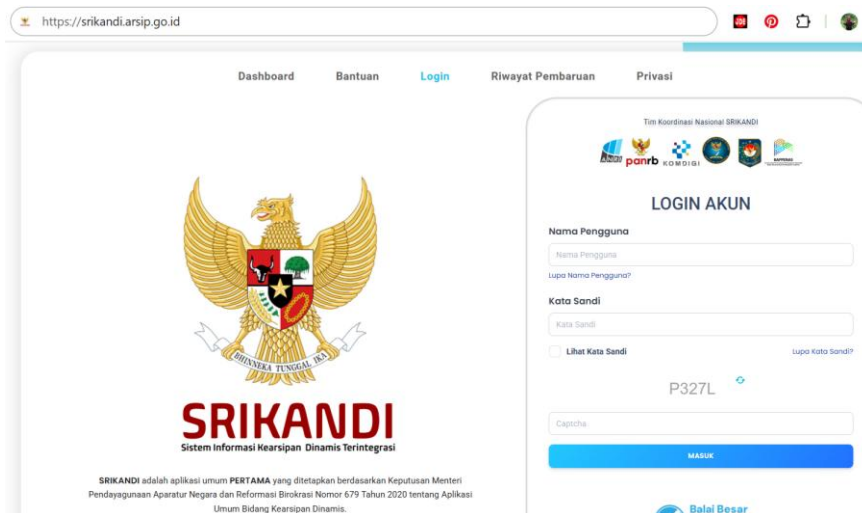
https://srikandi.arsip.go.id

Dashboard Bantuan Login Riwayat Pembaruan Privasi

BHINNEKA TUNGGAL IKA

SRIKANDI
Sistem Informasi Kearsipan Dinamis Terintegrasi

SRIKANDI adalah aplikasi umum PERTAMA yang ditetapkan berdasarkan Keputusan Menteri Pendayagunaan Aparatur Negara dan Reformasi Birokrasi Nomor 679 Tahun 2020 tentang Aplikasi Umum Bidang Kearsipan Dinamis.

Tim Koordinasi Nasional SRIKANDI

panrb KOMDIGI

LOGIN AKUN

Nama Pengguna
Nama Pengguna
Lupa Nama Pengguna?

Kata Sandi
Kata Sandi
Lihat Kata Sandi
Lupa Kata Sandi?

P327L

Captcha

MASUK

Balai Besar